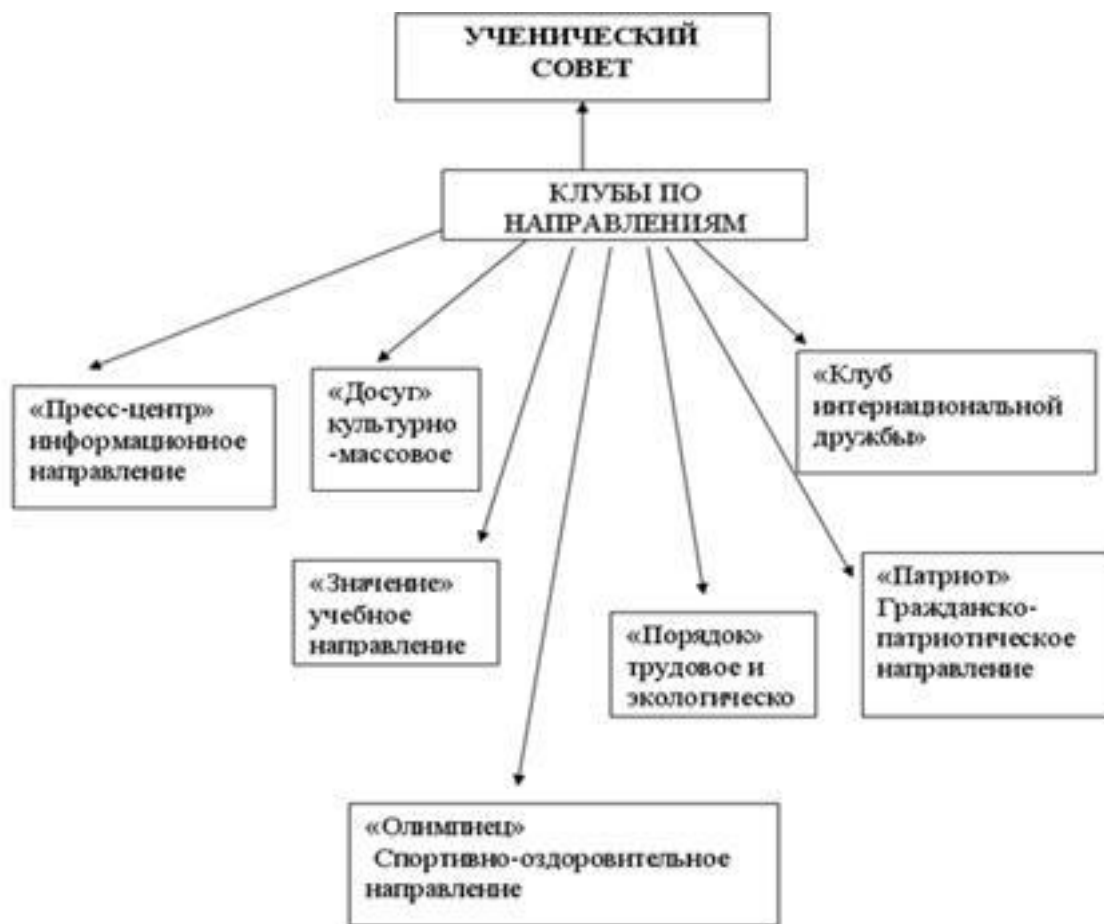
УЧЕНИЧЕСКИЙ СОВЕТ

КЛУБЫ ПО НАПРАВЛЕНИЯМ

«Пресс-центр» информационное направление

«Досуг» культурно -массовое

«Клуб интернациональной дружбы»

«Значение» учебное направление

«Порядок» трудовое и экологическо

«Патриот» Гражданско-патриотическое направление

«Олимпиец» Спортивно-оздоровительное направление